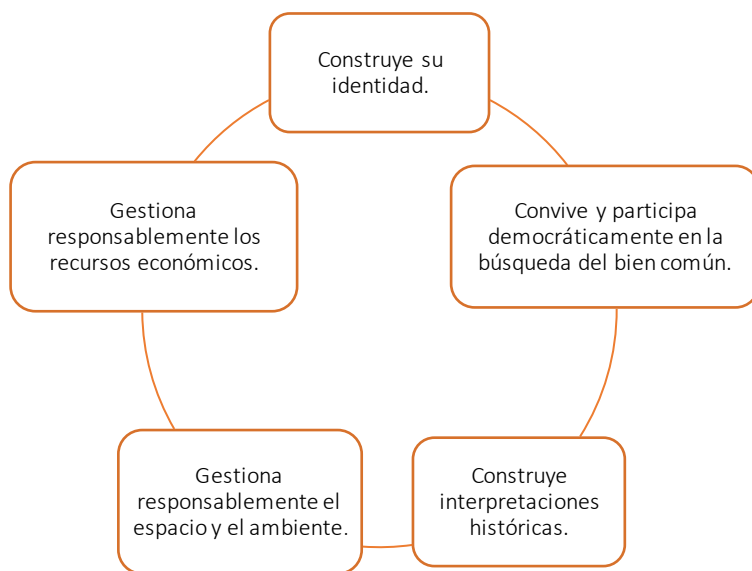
Construye su identidad.

Convive y participa democráticamente en la búsqueda del bien común.

Construye interpretaciones históricas.

Gestiona responsablemente el espacio y el ambiente.

Gestiona responsablemente los recursos económicos.